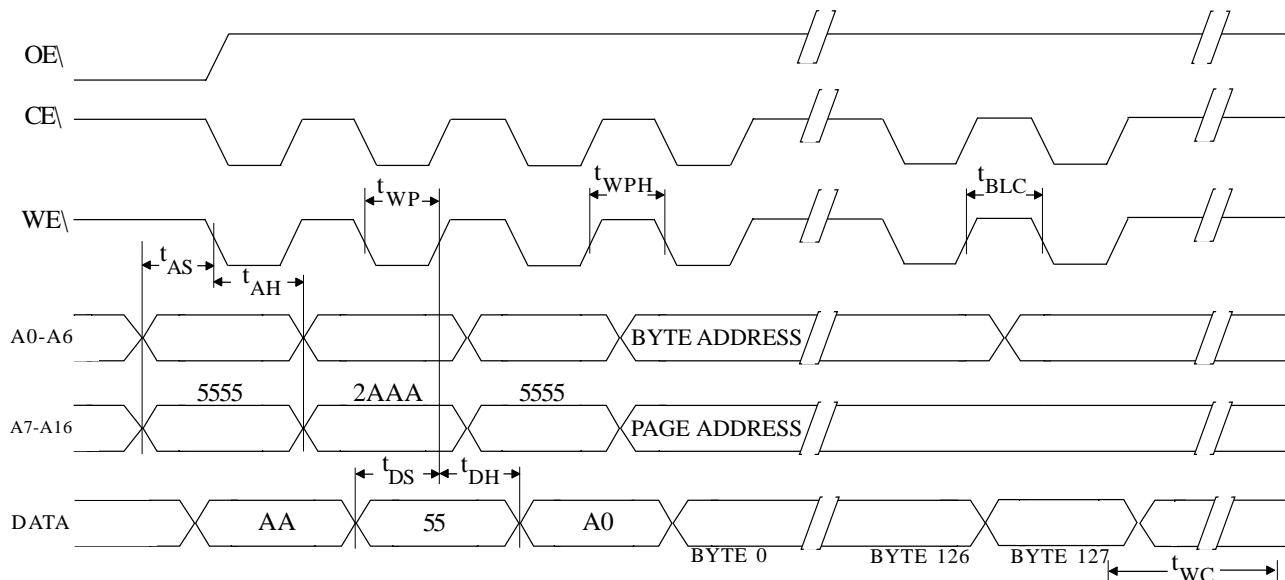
OE\

CE\

WE\

$t_{WP}$

$t_{WPH}$

$t_{BLC}$

$t_{AS}$

$t_{AH}$

A0-A6

BYTE ADDRESS

5555

2AAA

5555

A7-A16

PAGE ADDRESS

$t_{DS}$

$t_{DH}$

DATA

AA

55

A0

BYTE 0

BYTE 126

BYTE 127

$t_{WC}$